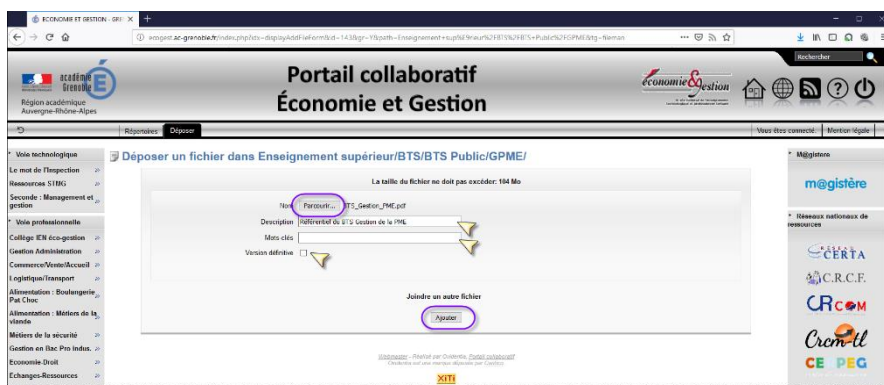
ECONOMIE ET GESTION - GR ×

ecogest.ac-grenoble.fr/index.php/sts=displayAddFileForm&id=143&gr=Y&path=Enseignement+sup%E9rieur%2FBTS%2FBTS+Public%2FGPME&tg=filemen

Rechercher

académie Grenoble
Région académique Auvergne-Rhône-Alpes

Portail collaboratif
Économie et Gestion

économie&gestion

Répertoires Déposer

Vous êtes connecté Mention légale

Voie technologique
Le mot de l'Inspection
Ressources STMG
Seconde : Management et gestion
Voie professionnelle
Collège IEN éco-gestion
Gestion Administration
Commerce/Vente/Accueil
Logistique/Transport
Alimentation : Boulangerie Pat Choc
Alimentation : Métiers de la viande
Métiers de la sécurité
Gestion en Bac Pro indus.
Economie-Droit
Echanges-Ressources

Déposer un fichier dans Enseignement supérieur/BTS/BTS Public/GPME/

La taille du fichier ne doit pas excéder: 184 Mo

Nom Parcourir... BTS_Gestion_PME.pdf
Description Référentiel de BTS Gestion de la PME
Mots clés
Version définitive

Joindre un autre fichier
Ajouter

Webmaster - Réalisé par Ovidentia. Portail collaboratif
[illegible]

XiTi

M@gistere
m@gistère
Réseaux nationaux de ressources
CERTA
C.R.C.F.
CRcom
Crcm-tl
CE PEG